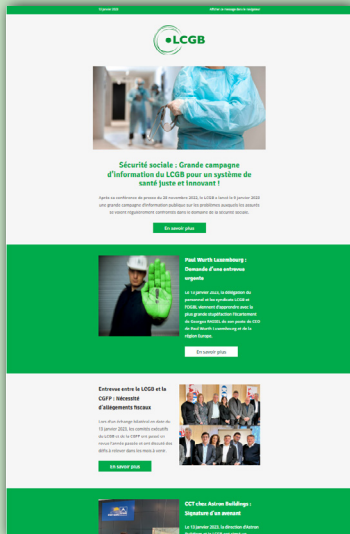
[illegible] janvier 2023

Afficher ce message dans le navigateur

LCGB

Sécurité sociale : Grande campagne d'information du LCGB pour un système de santé juste et innovant !

Après sa conférence de presse du 30 novembre 2022, le LCGB a lancé le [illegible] janvier 2023 une grande campagne d'information publique sur les problèmes auxquels les assurés se voient régulièrement confrontés dans le domaine de la sécurité sociale.

En savoir plus

Paul Wurth Luxembourg : Demande d'une entrevue urgente

Le 13 janvier 2023, la délégation du personnel et les syndicats LCGB et OGBL étaient d'apprendre avec la plus grande stupéfaction l'écartement de Georges RASSEL de son poste de CEO de Paul Wurth Luxembourg et de la région Europe.

En savoir plus

Entrevue entre le LCGB et la CGFP : Nécessité d'allègements fiscaux

Lors d'un échange bilatéral en date du 13 janvier 2023, les comités exécutifs du LCGB et de la CGFP ont passé en revue l'actualité sociale et ont discuté des défis à relever dans les mois à venir.

En savoir plus

CCT chez Astron Buildings : Signature d'un avenant

Le 13 janvier 2023, la direction d'Astron Buildings et le LCGB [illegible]